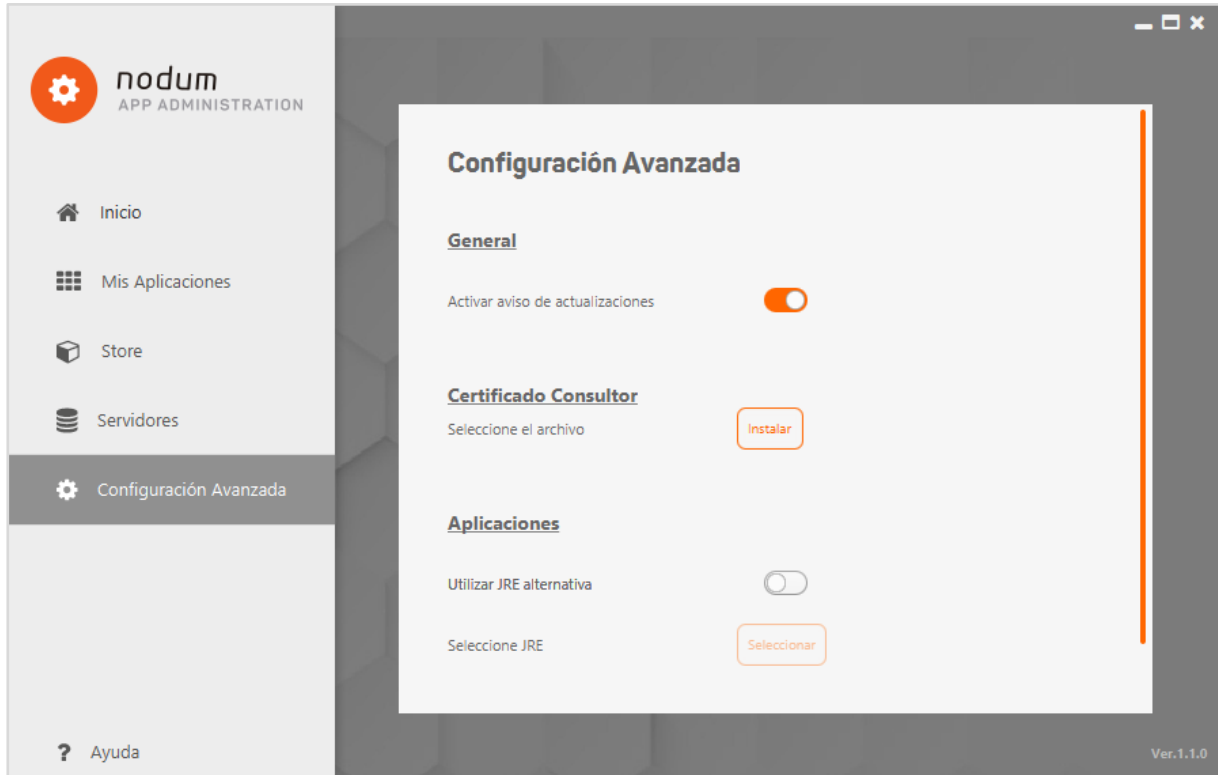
nodum
APP ADMINISTRATION

Inicio

Mis Aplicaciones

Store

Servidores

Configuración Avanzada

Ayuda

Configuración Avanzada

General

Activar aviso de actualizaciones

Certificado Consultor

Seleccione el archivo

Instalar

Aplicaciones

Utilizar JRE alternativa

Seleccione JRE

Seleccionar

Ver.1.1.0